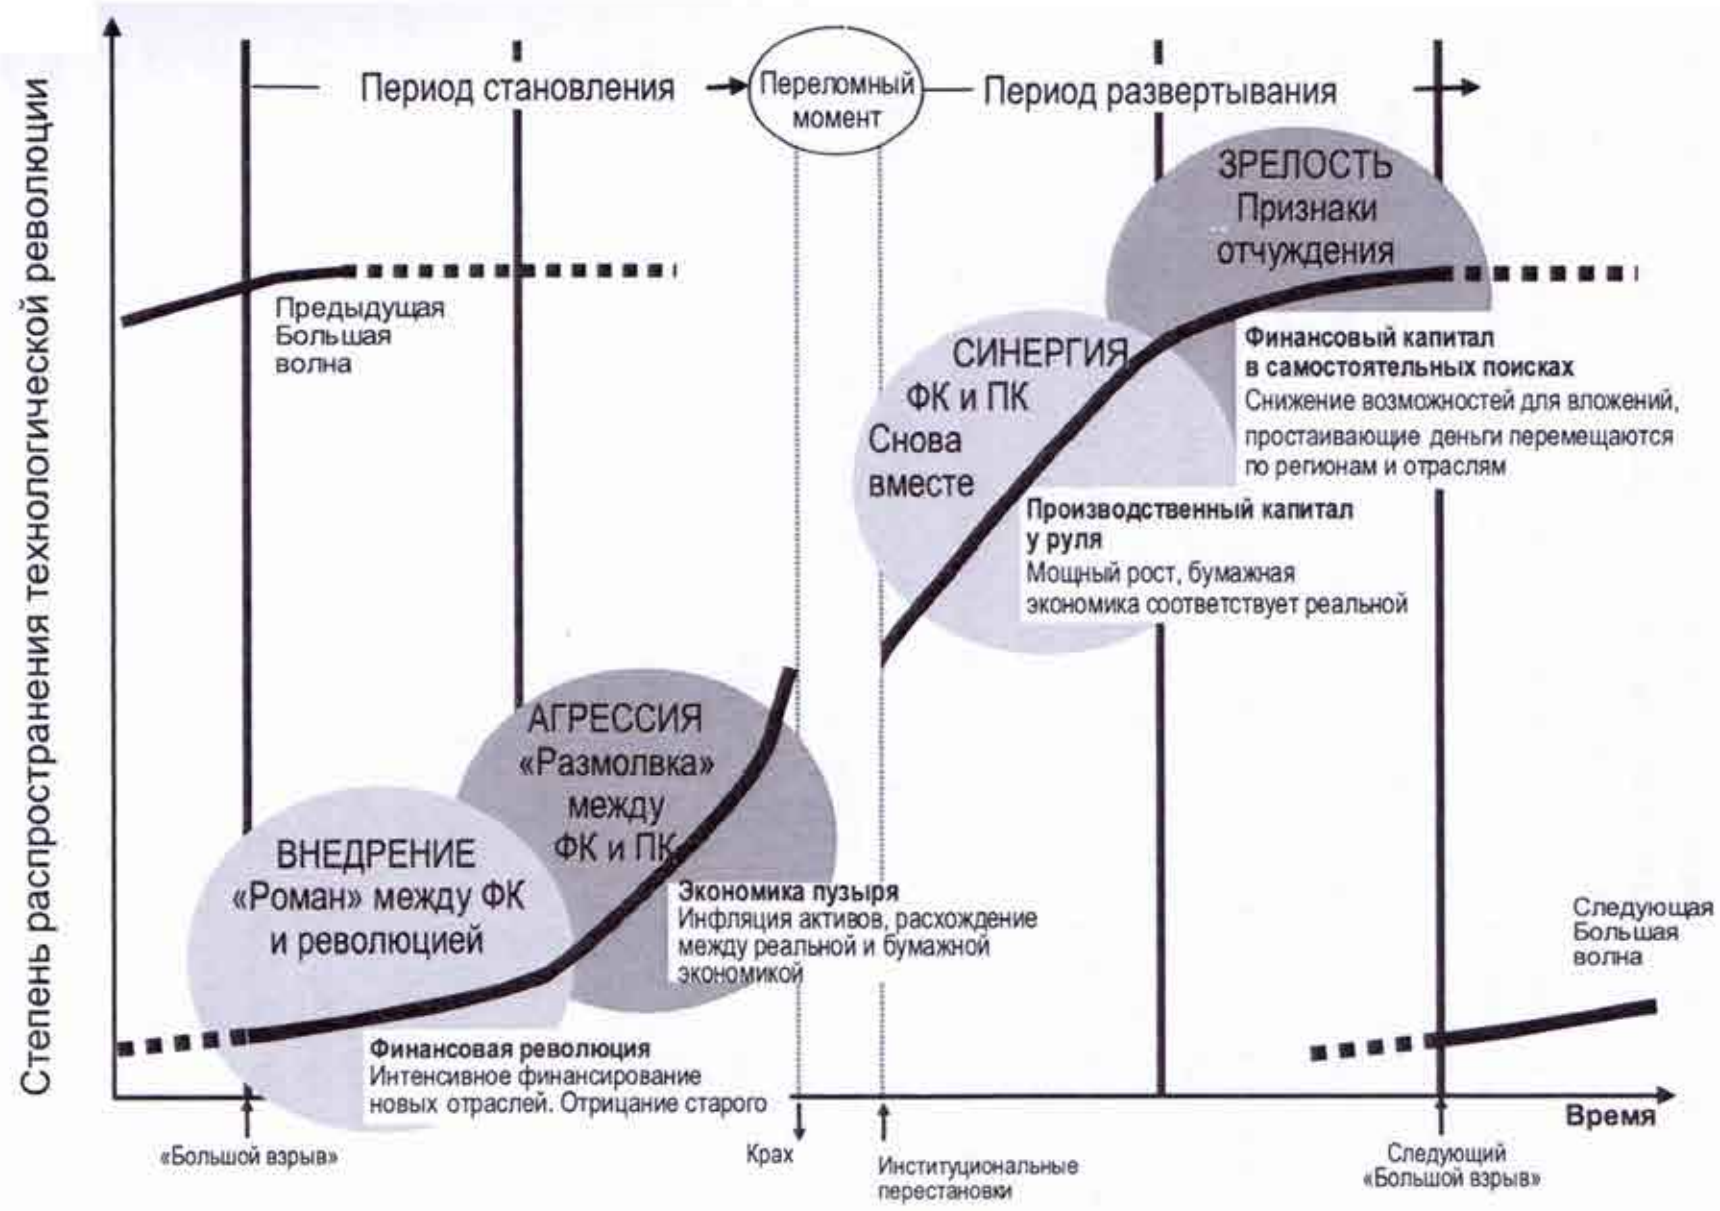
Степень распространения технологической революции

Период становления

Переломный момент

Период развертывания

Предыдущая Большая волна

ЗРЕЛОСТЬ Признаки отчуждения

Финансовый капитал в самостоятельных поисках
Снижение возможностей для вложений, простаивающие деньги перемещаются по регионам и отраслям

СИНЕРГИЯ ФК и ПК Снова вместе

Производственный капитал у руля
Мощный рост, бумажная экономика соответствует реальной

АГРЕССИЯ «Размолвка» между ФК и ПК

ВНЕДРЕНИЕ «Роман» между ФК и революцией

Экономика пузыря
Инфляция активов, расхождение между реальной и бумажной экономикой

Следующая Большая волна

Финансовая революция
Интенсивное финансирование новых отраслей. Отрицание старого

Время

«Большой взрыв»

Крах

Институциональные перестановки

Следующий «Большой взрыв»